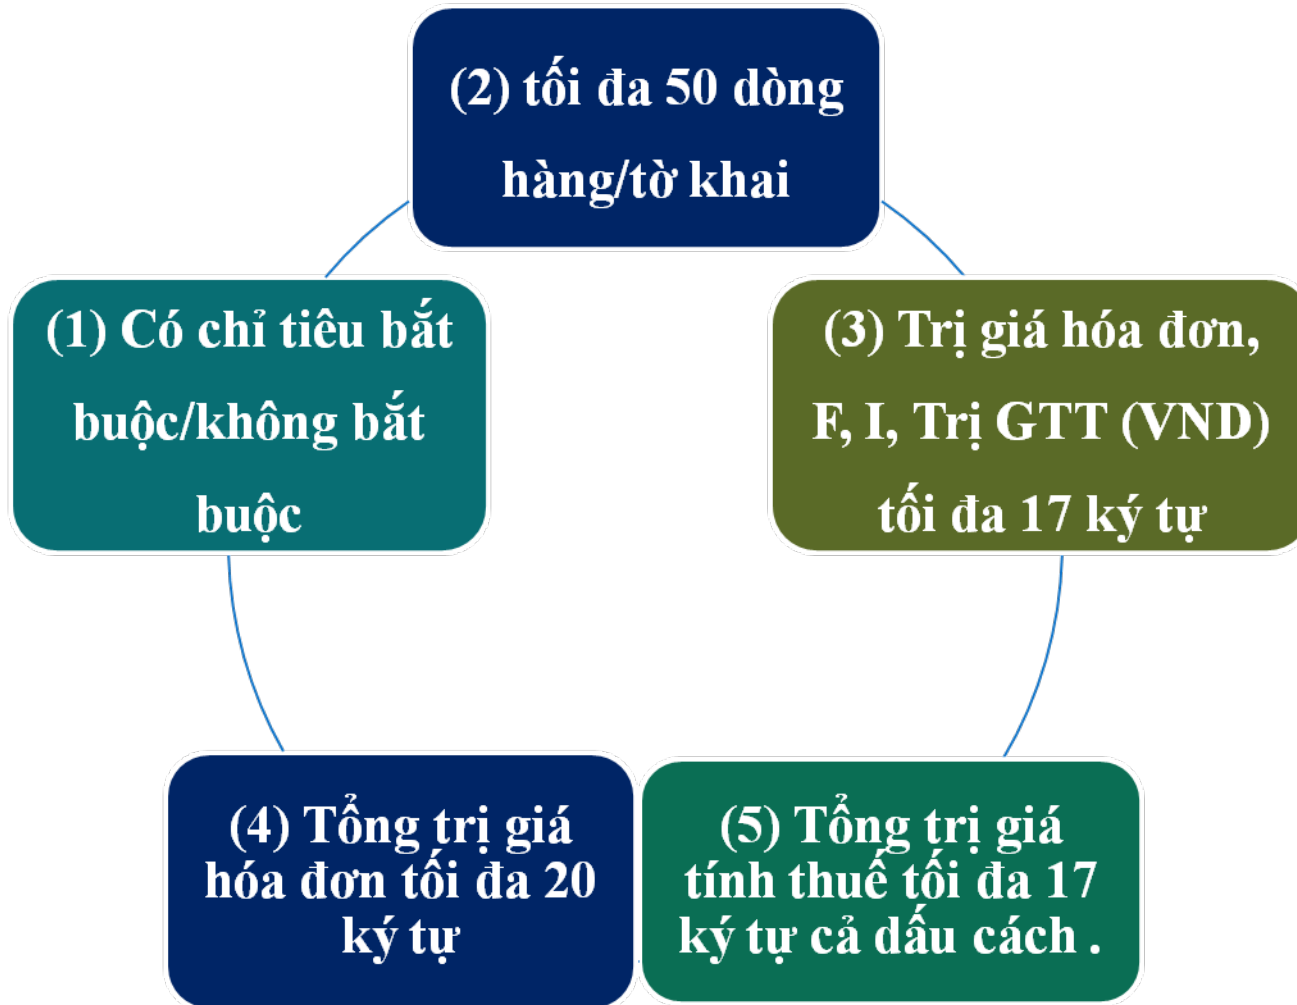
(2) tối đa 50 dòng hàng/tờ khai

(1) Có chỉ tiêu bắt buộc/không bắt buộc

(3) Trị giá hóa đơn, F, I, Trị GTT (VND) tối đa 17 ký tự

(4) Tổng trị giá hóa đơn tối đa 20 ký tự

(5) Tổng trị giá tính thuế tối đa 17 ký tự cả dấu cách .